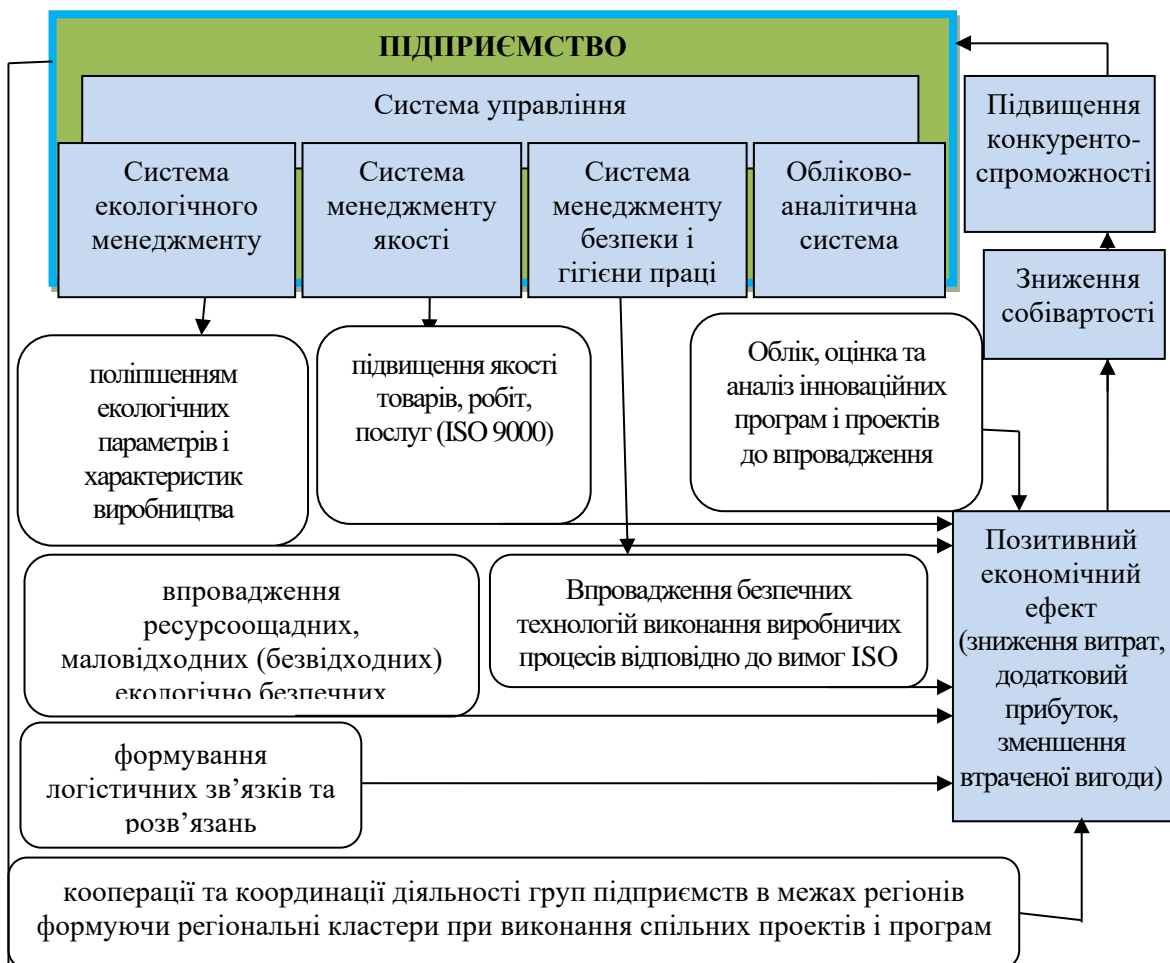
ПІДПРИЄМСТВО

Система управління

Система екологічного менеджменту

Система менеджменту якості

Система менеджменту безпеки і гігієни праці

Обліково-аналітична система

Підвищення конкуренто-спроможності

Зниження собівартості

поліпшенням екологічних параметрів і характеристик виробництва

підвищення якості товарів, робіт, послуг (ISO 9000)

Облік, оцінка та аналіз інноваційних програм і проектів до впровадження

Позитивний економічний ефект (зниження витрат, додатковий прибуток, зменшення втраченої вигоди)

впровадження ресурсоощадних, маловідходних (безвідходних) екологічно безпечних

Впровадження безпечних технологій виконання виробничих процесів відповідно до вимог ISO

формування логістичних зв'язків та розв'язань

кооперації та координації діяльності груп підприємств в межах регіонів формуючи регіональні кластери при виконання спільних проектів і програм